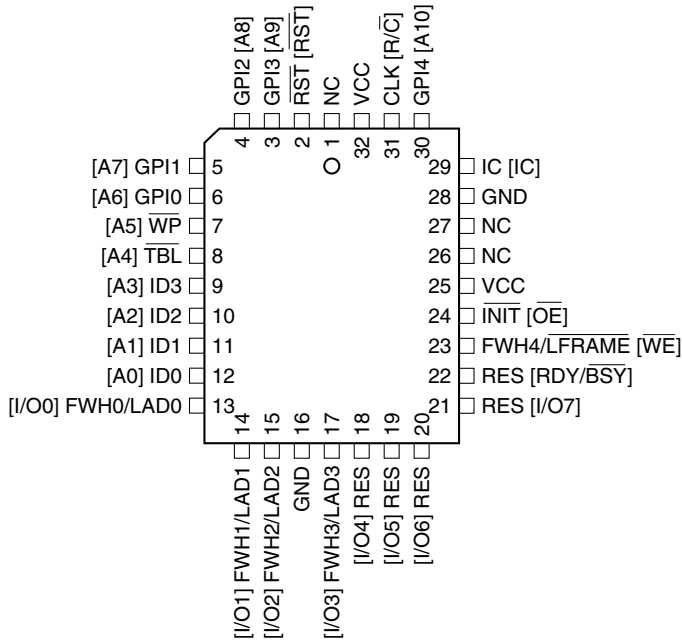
GPI2 [A8]
GPI3 [A9]
$\overline{RST}$ [$\overline{RST}$]
NC
VCC
CLK [R/$\overline{C}$]
GPI4 [A10]

4 3 2 1 32 31 30

[A7] GPI1 5
[A6] GPI0 6
[A5] $\overline{WP}$ 7
[A4] $\overline{TBL}$ 8
[A3] ID3 9
[A2] ID2 10
[A1] ID1 11
[A0] ID0 12
[I/O0] FWH0/LAD0 13

29 IC [IC]
28 GND
27 NC
26 NC
25 VCC
24 $\overline{INIT}$ [$\overline{OE}$]
23 FWH4/$\overline{LFRAME}$ [$\overline{WE}$]
22 RES [RDY/$\overline{BSY}$]
21 RES [I/O7]

14 15 16 17 18 19 20

[I/O1] FWH1/LAD1
[I/O2] FWH2/LAD2
GND
[I/O3] FWH3/LAD3
[I/O4] RES
[I/O5] RES
[I/O6] RES